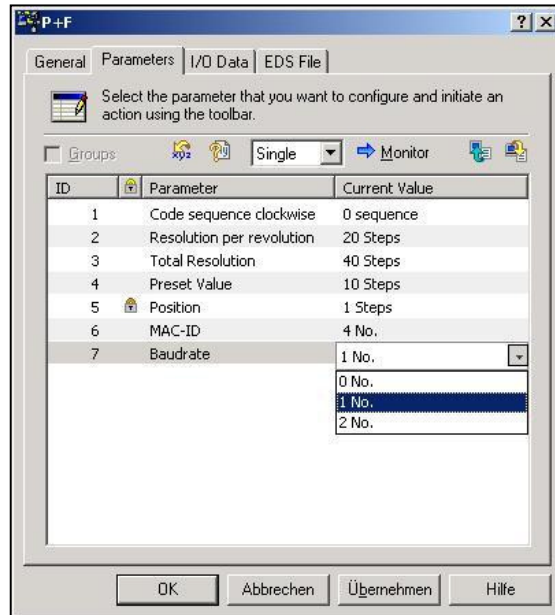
P+F

? X

General | Parameters | I/O Data | EDS File

Select the parameter that you want to configure and initiate an action using the toolbar.

Groups | Single | Monitor

| ID | | Parameter | Current Value |
|---|---|---|---|
| 1 | | Code sequence clockwise | 0 sequence |
| 2 | | Resolution per revolution | 20 Steps |
| 3 | | Total Resolution | 40 Steps |
| 4 | | Preset Value | 10 Steps |
| 5 | | Position | 1 Steps |
| 6 | | MAC-ID | 4 No. |
| 7 | | Baudrate | 1 No. |

0 No.
1 No.
2 No.

OK | Abbrechen | Übernehmen | Hilfe